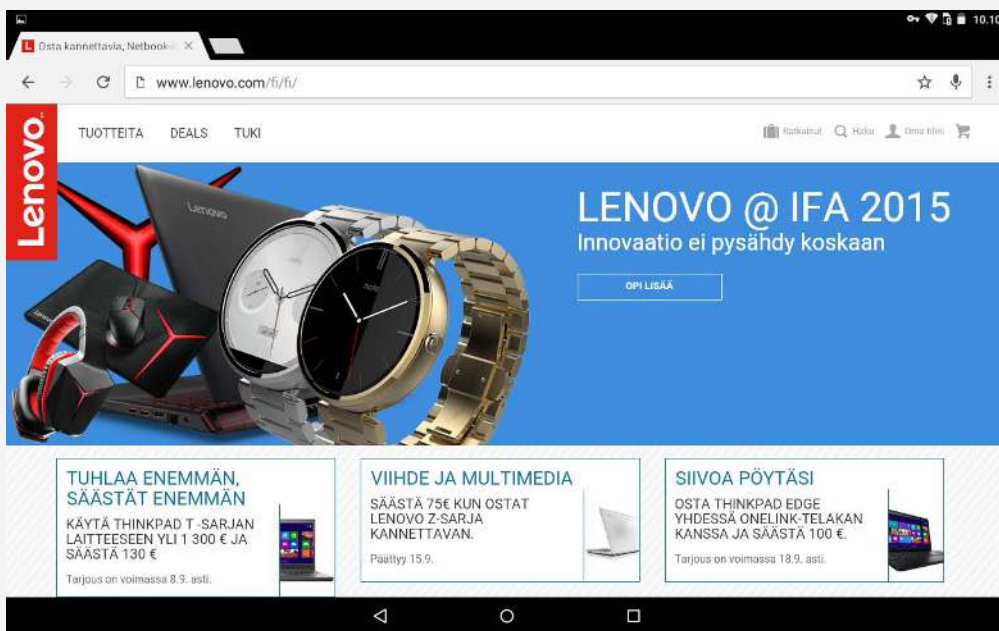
10.10

Osta kannettavia, Netbook

www.lenovo.com/fi/fi/

Lenovo

TUOTTEITA DEALS TUKI

Ratkaisut Haku Oma tili

LENOVO @ IFA 2015
Innovaatio ei pysähdy koskaan

OPI LISÄÄ

TUHLAA ENEMMÄN, SÄÄSTÄT ENEMMÄN
KÄYTÄ THINKPAD T -SARJAN LAITTEESEEN YLI 1 300 € JA SÄÄSTÄ 130 €
Tarjous on voimassa 8.9. asti.

VIIHDE JA MULTIMEDIA
SÄÄSTÄ 75€ KUN OSTAT LENOVO Z-SARJA KANNETTAVAN.
Päättyy 15.9.

SIIVOA PÖYTÄSI
OSTA THINKPAD EDGE YHDESSÄ ONELINK-TELAKAN KANSSA JA SÄÄSTÄ 100 €.
Tarjous on voimassa 18.9. asti.